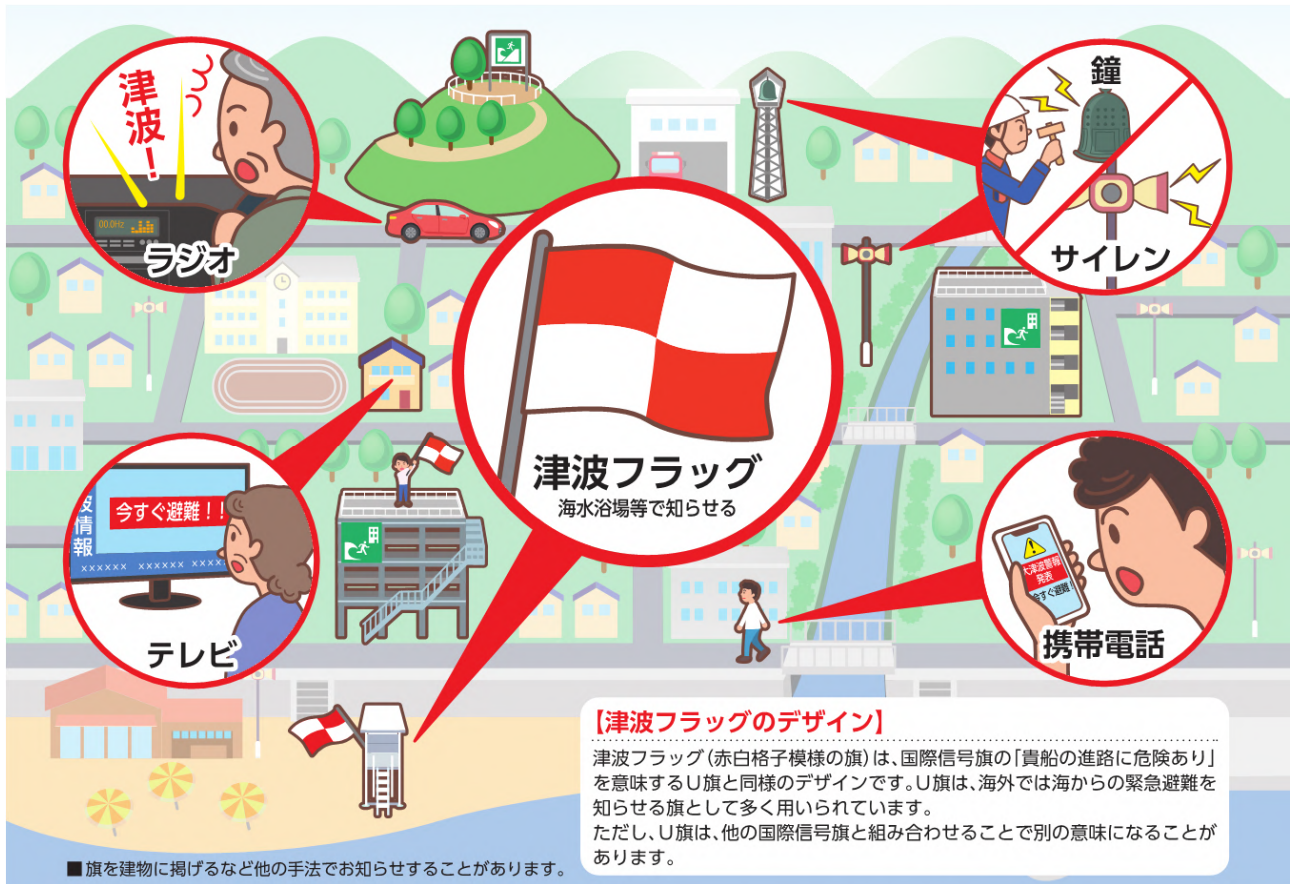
津波！

00.0Hz

ラジオ

鐘

サイレン

津波フラッグ
海水浴場等で知らせる

報
情
報

今すぐ避難！！

××××××　××××××　×××××

テレビ

大津波警報
発表
今すぐ避難

携帯電話

【津波フラッグのデザイン】
津波フラッグ（赤白格子模様の旗）は、国際信号旗の「貴船の進路に危険あり」を意味するU旗と同様のデザインです。U旗は、海外では海からの緊急避難を知らせる旗として多く用いられています。
ただし、U旗は、他の国際信号旗と組み合わせることで別の意味になることがあります。

■旗を建物に掲げるなど他の手法でお知らせすることがあります。